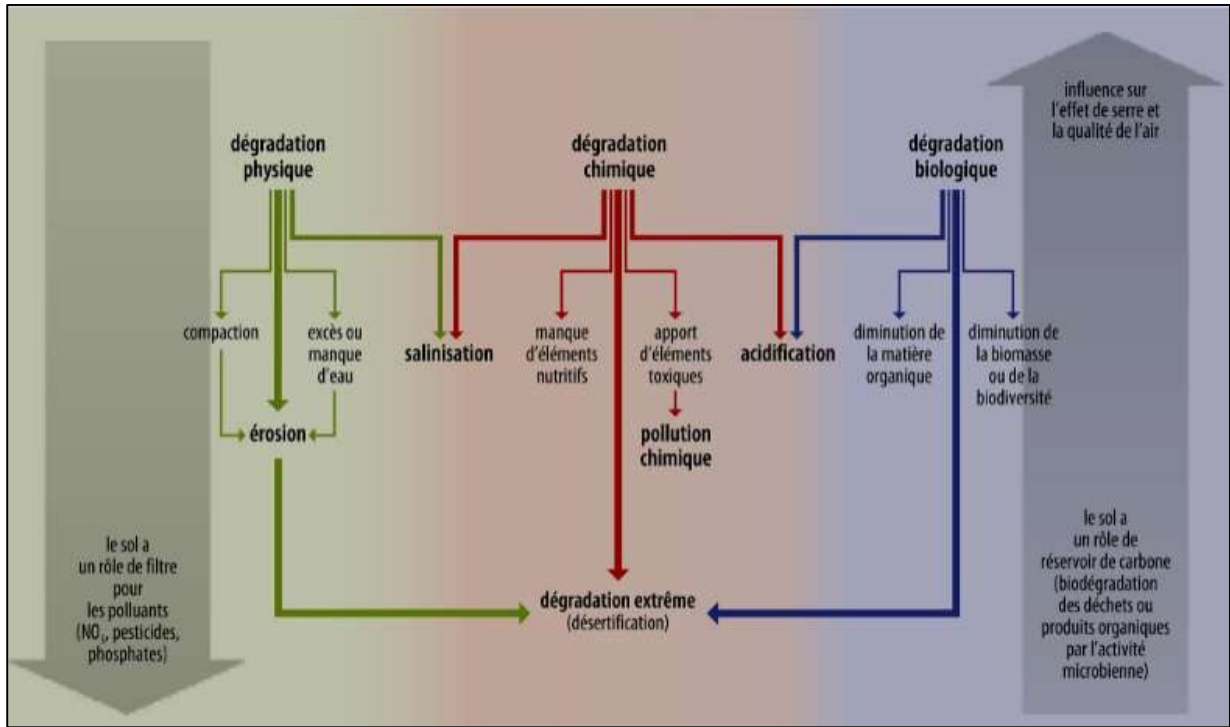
influence sur l'effet de serre et la qualité de l'air

dégradation physique

dégradation chimique

dégradation biologique

compaction

excès ou manque d'eau

salinisation

manque d'éléments nutritifs

apport d'éléments toxiques

acidification

diminution de la matière organique

diminution de la biomasse ou de la biodiversité

érosion

pollution chimique

le sol a un rôle de filtre pour les polluants ($NO_3$, pesticides, phosphates)

dégradation extrême (désertification)

le sol a un rôle de réservoir de carbone (biodégradation des déchets ou produits organiques par l'activité microbienne)